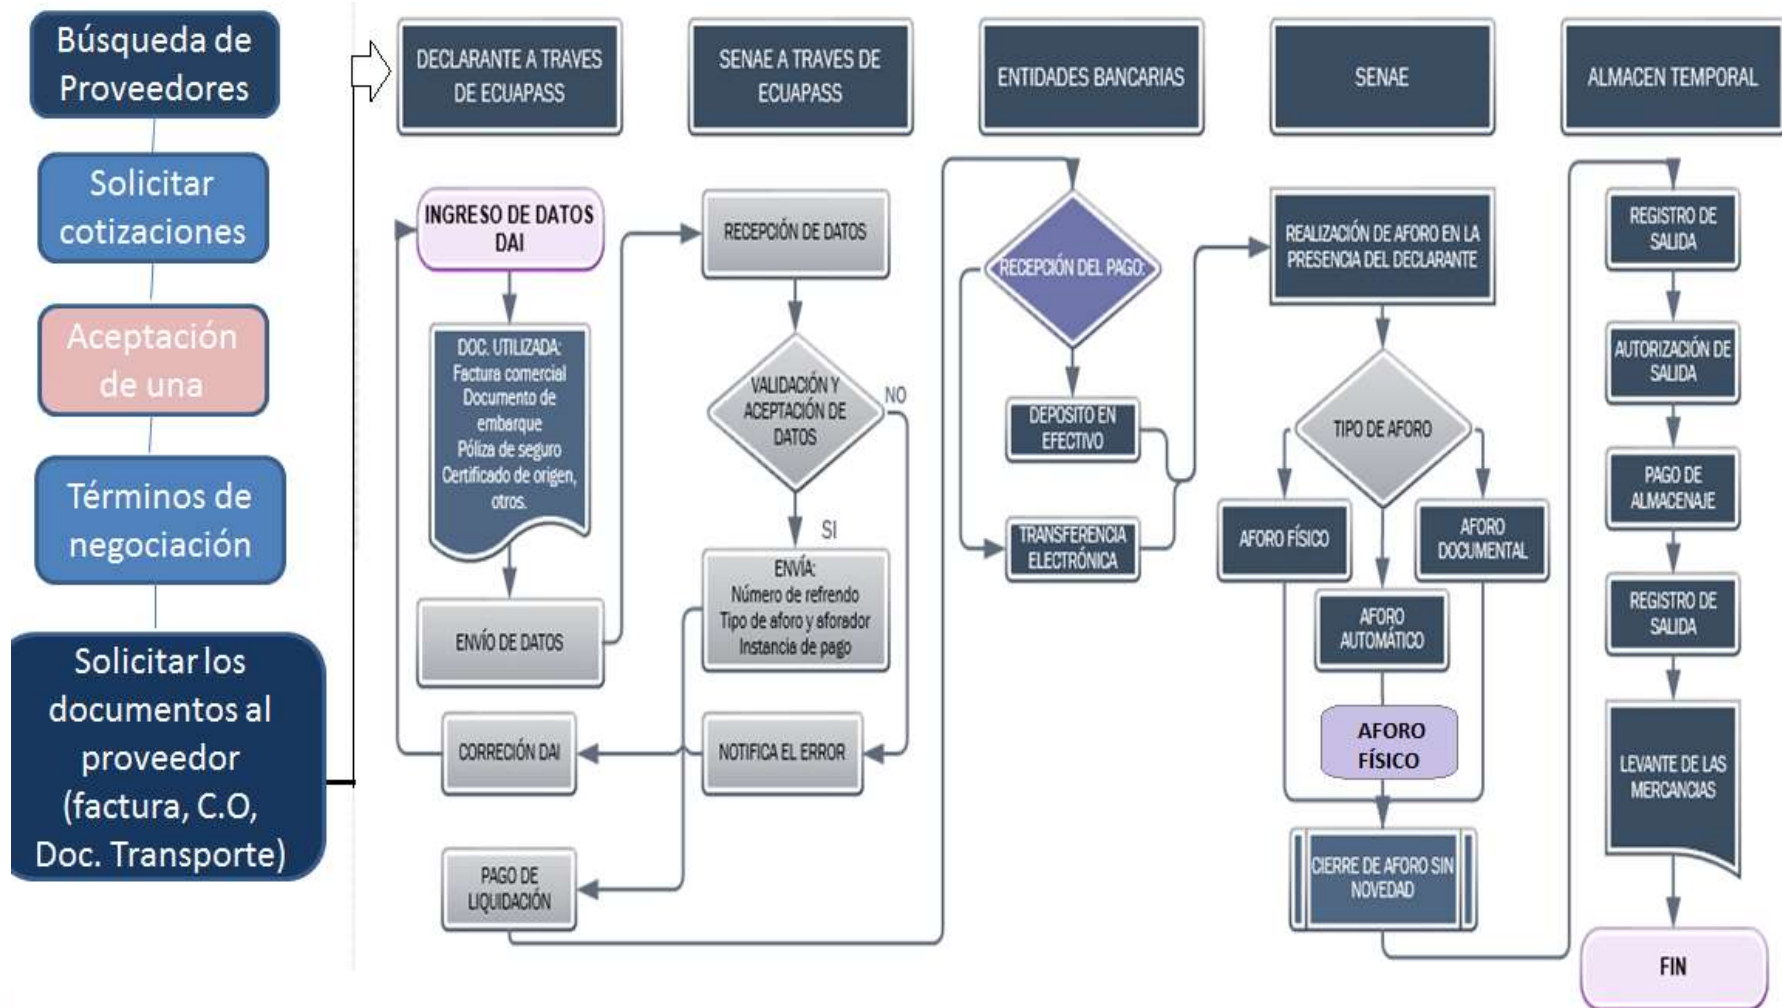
Búsqueda de Proveedores

Solicitar cotizaciones

Aceptación de una

Términos de negociación

Solicitar los documentos al proveedor (factura, C.O, Doc. Transporte)

DECLARANTE A TRAVES DE ECUAPASS

SENAE A TRAVES DE ECUAPASS

ENTIDADES BANCARIAS

SENAE

ALMACEN TEMPORAL

INGRESO DE DATOS DAI

DOC. UTILIZADA: Factura comercial Documento de embarque Póliza de seguro Certificado de origen, otros.

ENVÍO DE DATOS

CORRECIÓN DAI

PAGO DE LIQUIDACIÓN

RECEPCIÓN DE DATOS

VALIDACIÓN Y ACEPTACIÓN DE DATOS

NO

SI

ENVÍA: Número de refrendo Tipo de aforo y aforador Instancia de pago

NOTIFICA EL ERROR

RECEPCIÓN DEL PAGO

DEPOSITO EN EFECTIVO

TRANSFERENCIA ELECTRÓNICA

REALIZACIÓN DE AFORO EN LA PRESENCIA DEL DECLARANTE

TIPO DE AFORO

AFORO FÍSICO

AFORO DOCUMENTAL

AFORO AUTOMÁTICO

AFORO FÍSICO

CIERRE DE AFORO SIN NOVEDAD

REGISTRO DE SALIDA

AUTORIZACIÓN DE SALIDA

PAGO DE ALMACENAJE

REGISTRO DE SALIDA

LEVANTE DE LAS MERCANCIAS

FIN